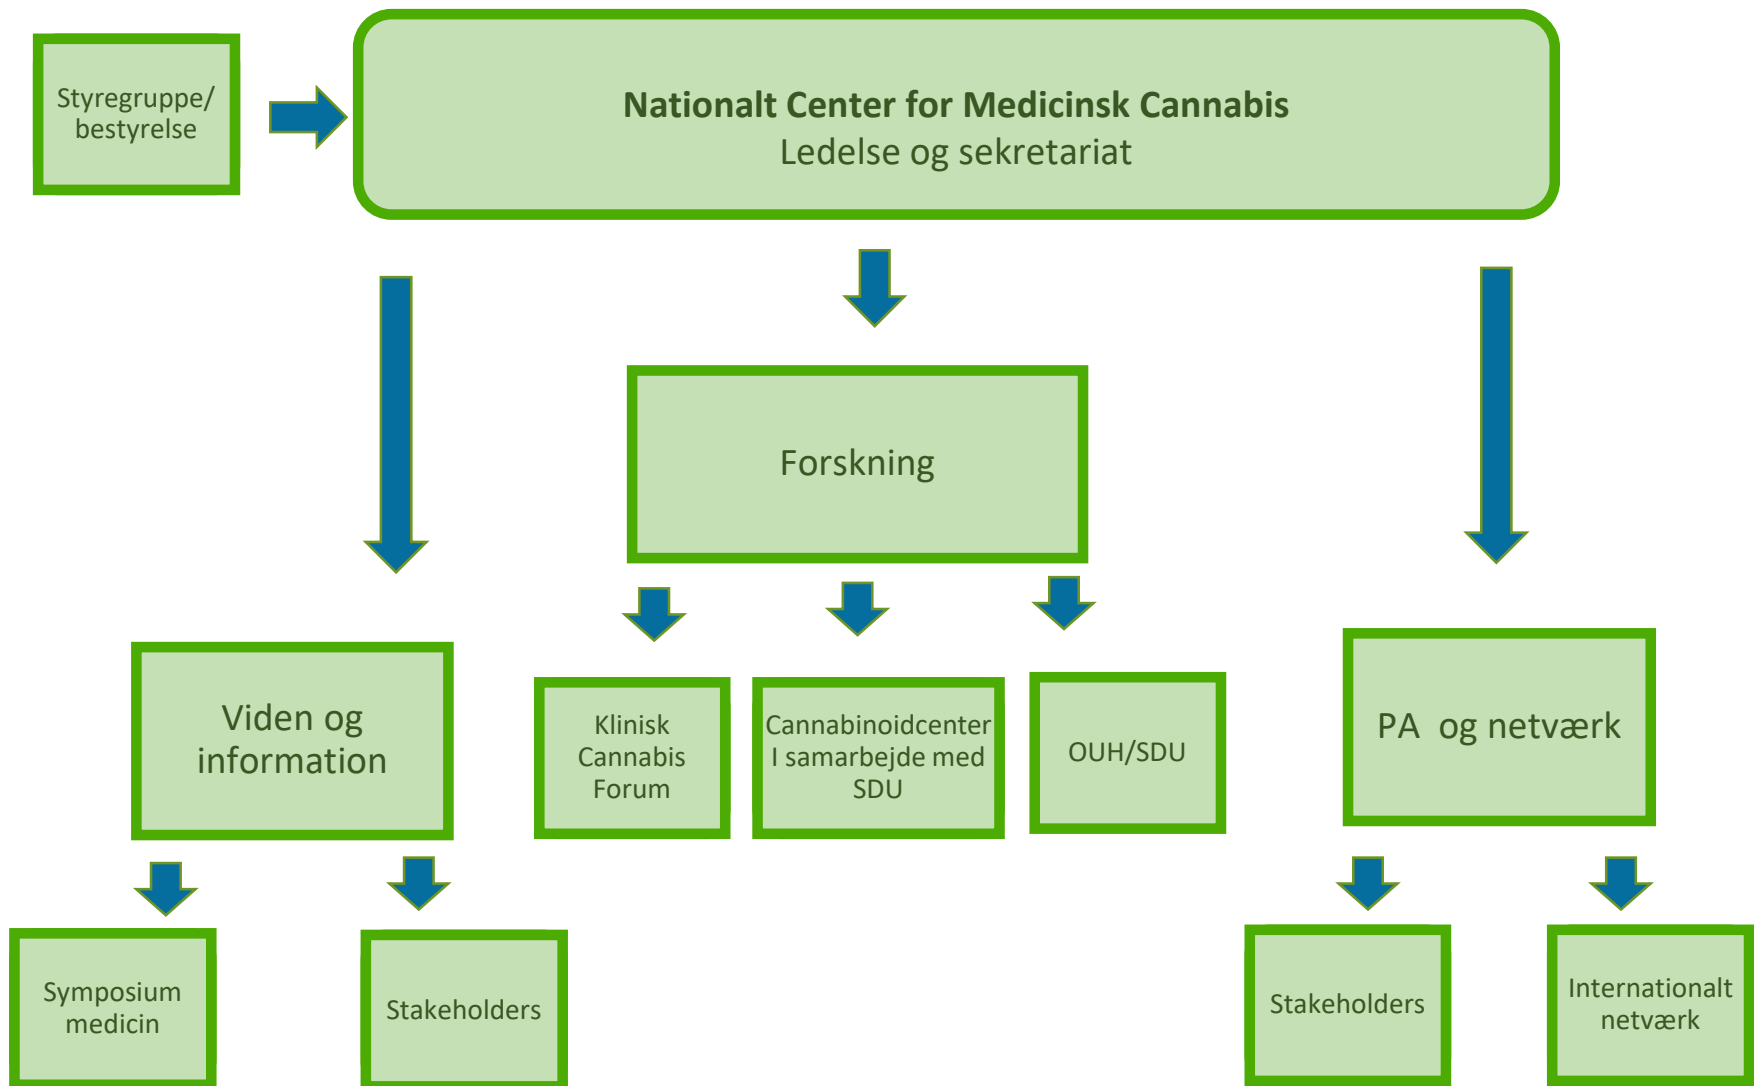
Styregruppe/ bestyrelse

**Nationalt Center for Medicinsk Cannabis**
Ledelse og sekretariat

Forskning

Viden og information

Klinisk Cannabis Forum

Cannabinoidcenter I samarbejde med SDU

OUH/SDU

PA og netværk

Symposium medicin

Stakeholders

Stakeholders

Internationalt netværk